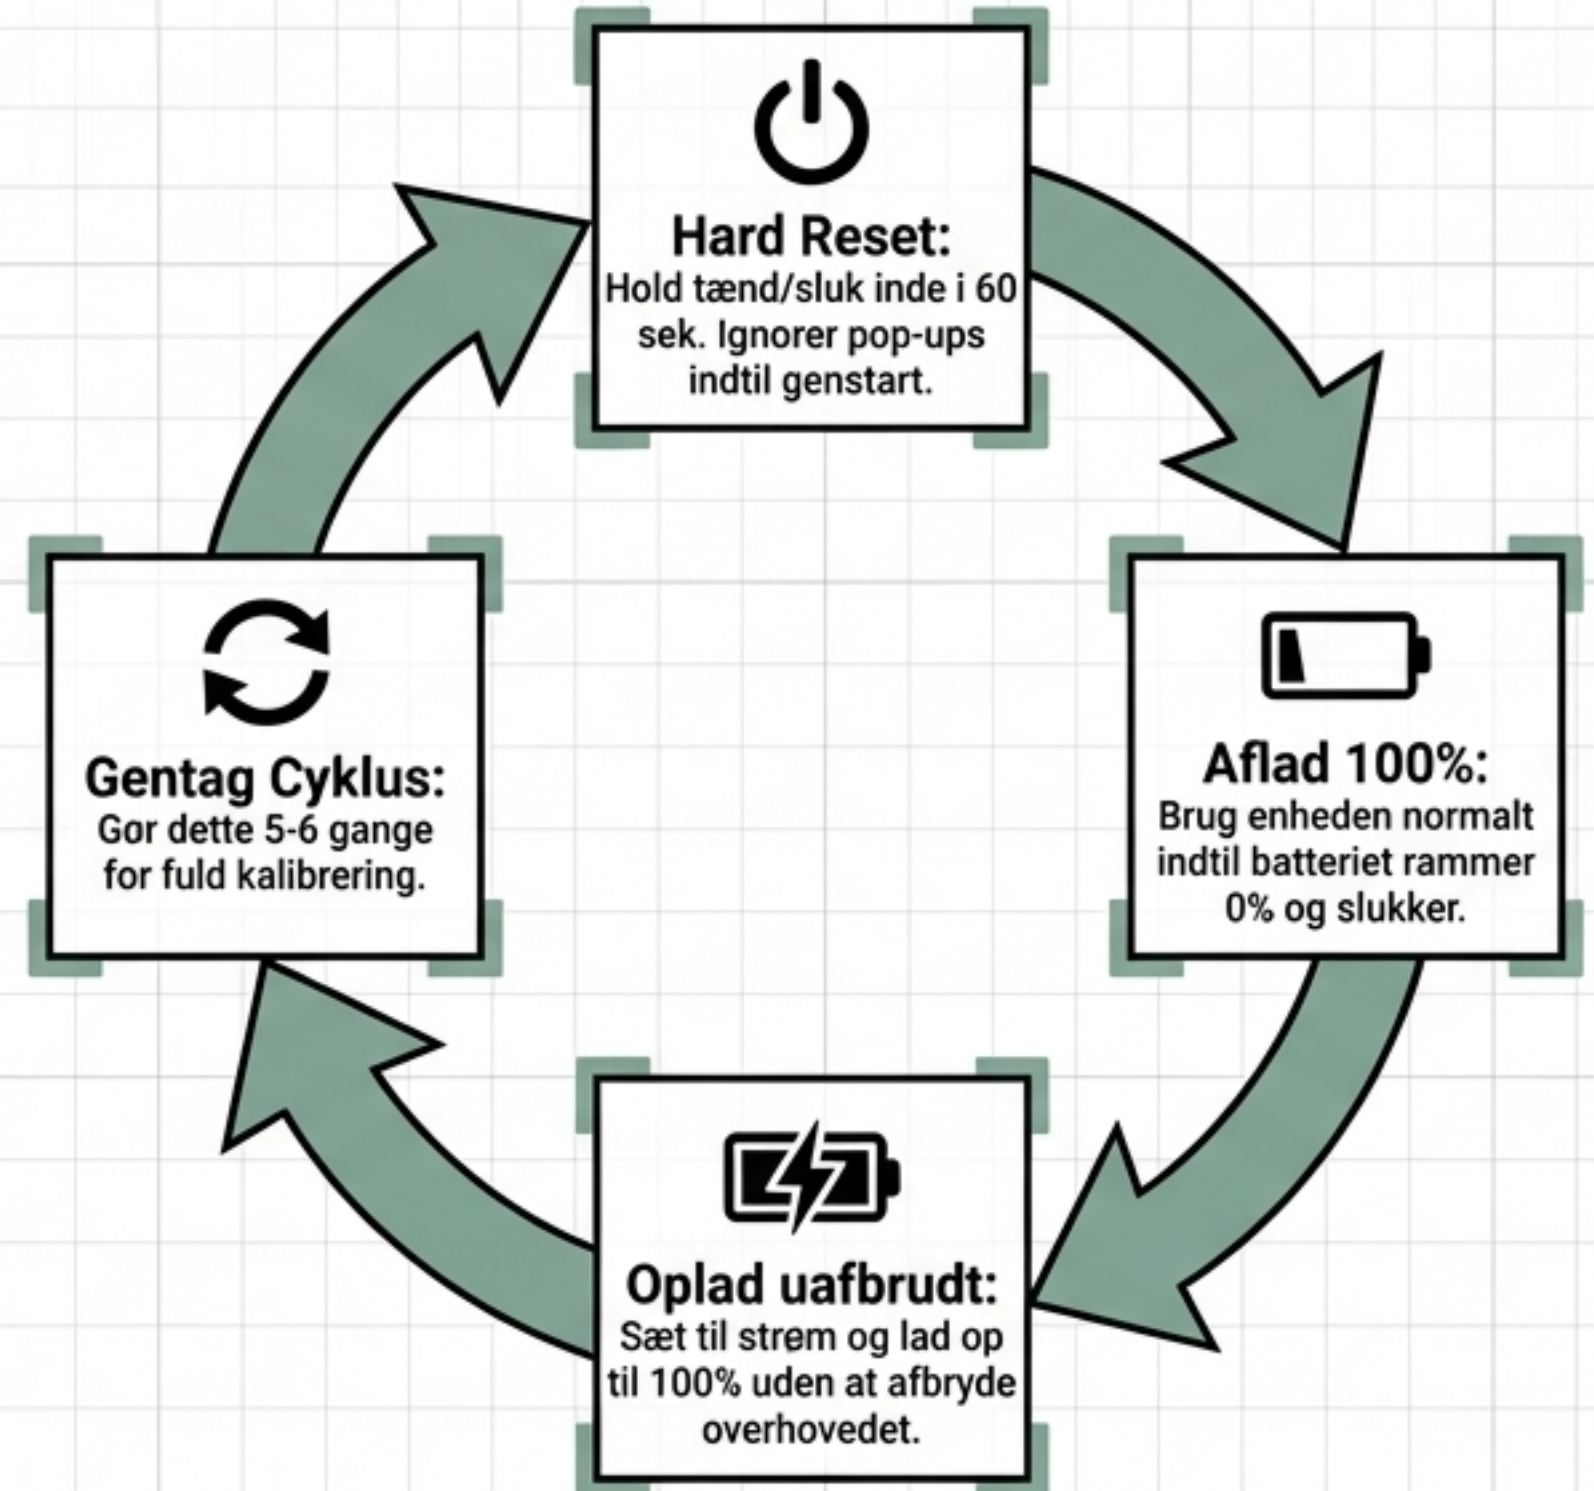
Hard Reset:
Hold tænd/sluk inde i 60 sek. Ignorer pop-ups indtil genstart.

Aflad 100%:
Brug enheden normalt indtil batteriet rammer 0% og slukker.

Oplad uafbrudt:
Sæt til strøm og lad op til 100% uden at afbryde overhovedet.

Gentag Cyklus:
Gør dette 5-6 gange for fuld kalibrering.